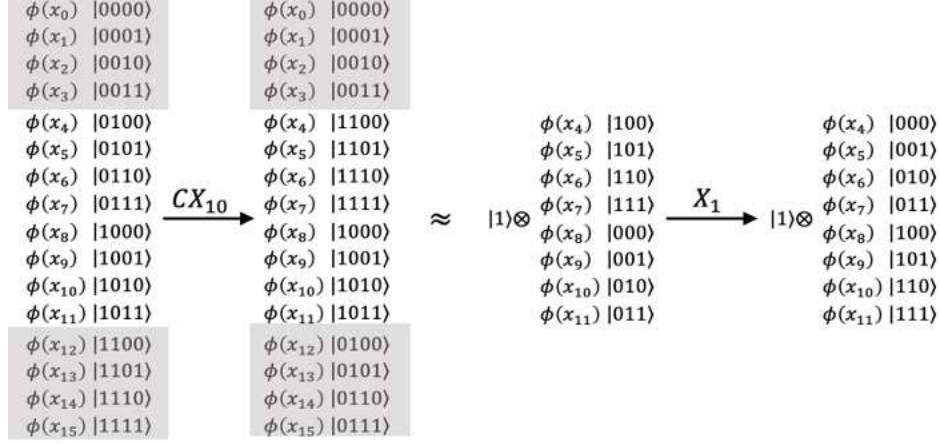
$\phi(x_0)$ $|0000\rangle$
$\phi(x_1)$ $|0001\rangle$
$\phi(x_2)$ $|0010\rangle$
$\phi(x_3)$ $|0011\rangle$
$\phi(x_4)$ $|0100\rangle$
$\phi(x_5)$ $|0101\rangle$
$\phi(x_6)$ $|0110\rangle$
$\phi(x_7)$ $|0111\rangle$
$\phi(x_8)$ $|1000\rangle$
$\phi(x_9)$ $|1001\rangle$
$\phi(x_{10})$ $|1010\rangle$
$\phi(x_{11})$ $|1011\rangle$
$\phi(x_{12})$ $|1100\rangle$
$\phi(x_{13})$ $|1101\rangle$
$\phi(x_{14})$ $|1110\rangle$
$\phi(x_{15})$ $|1111\rangle$

$CX_{10}$

$\phi(x_0)$ $|0000\rangle$
$\phi(x_1)$ $|0001\rangle$
$\phi(x_2)$ $|0010\rangle$
$\phi(x_3)$ $|0011\rangle$
$\phi(x_4)$ $|1100\rangle$
$\phi(x_5)$ $|1101\rangle$
$\phi(x_6)$ $|1110\rangle$
$\phi(x_7)$ $|1111\rangle$
$\phi(x_8)$ $|1000\rangle$
$\phi(x_9)$ $|1001\rangle$
$\phi(x_{10})$ $|1010\rangle$
$\phi(x_{11})$ $|1011\rangle$
$\phi(x_{12})$ $|0100\rangle$
$\phi(x_{13})$ $|0101\rangle$
$\phi(x_{14})$ $|0110\rangle$
$\phi(x_{15})$ $|0111\rangle$

$\approx$

$|1\rangle\otimes$
$\phi(x_4)$ $|100\rangle$
$\phi(x_5)$ $|101\rangle$
$\phi(x_6)$ $|110\rangle$
$\phi(x_7)$ $|111\rangle$
$\phi(x_8)$ $|000\rangle$
$\phi(x_9)$ $|001\rangle$
$\phi(x_{10})$ $|010\rangle$
$\phi(x_{11})$ $|011\rangle$

$X_1$

$|1\rangle\otimes$
$\phi(x_4)$ $|000\rangle$
$\phi(x_5)$ $|001\rangle$
$\phi(x_6)$ $|010\rangle$
$\phi(x_7)$ $|011\rangle$
$\phi(x_8)$ $|100\rangle$
$\phi(x_9)$ $|101\rangle$
$\phi(x_{10})$ $|110\rangle$
$\phi(x_{11})$ $|111\rangle$